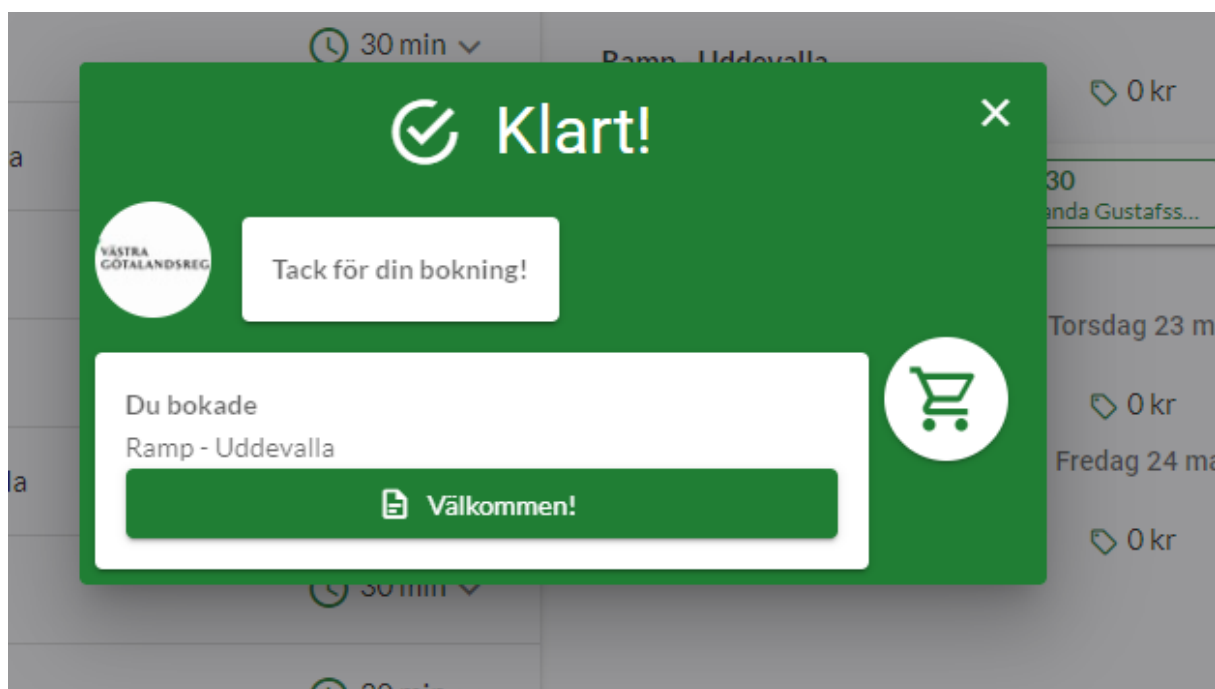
30 min

a

la

Ramp - Uddevalla

0 kr

30
anda Gustafss...

Torsdag 23 m

0 kr

Fredag 24 ma

0 kr

Klart!

×

VÄSTRA GÖTALANDSREG

Tack för din bokning!

Du bokade

Ramp - Uddevalla

Välkommen!

30 min

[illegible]